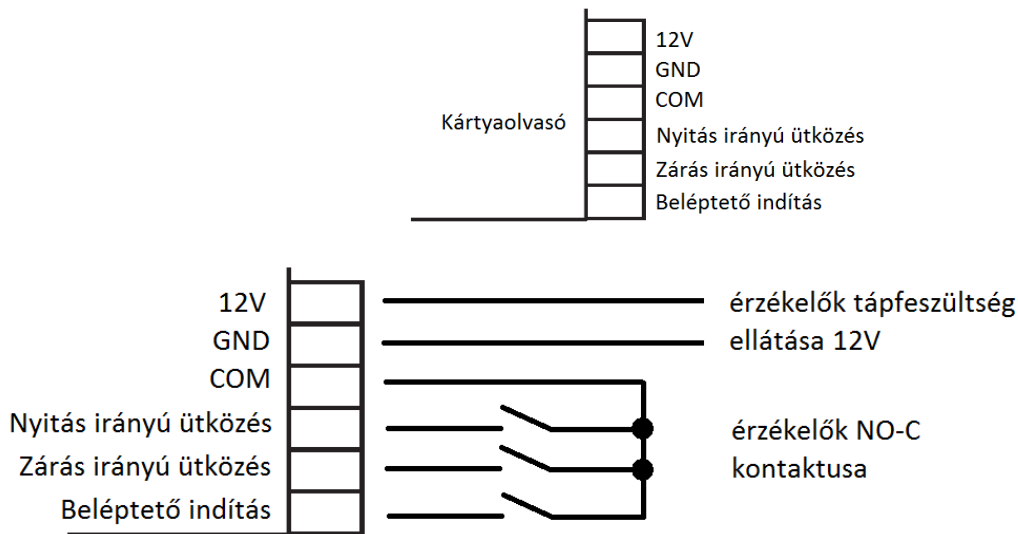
12V
GND
COM
Kártyaolvasó
Nyitás irányú ütközés
Zárás irányú ütközés
Beléptető indítás

12V
GND
COM
Nyitás irányú ütközés
Zárás irányú ütközés
Beléptető indítás

érzékelők tápfeszültség ellátása 12V

érzékelők NO-C kontaktusa